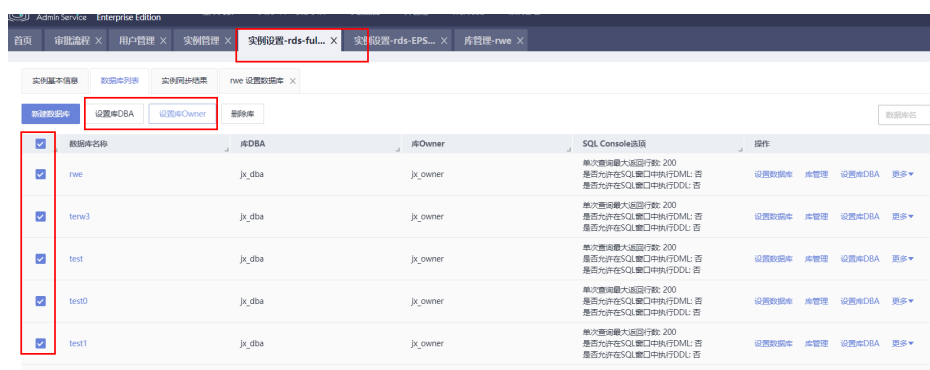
Admin Service Enterprise Edition

首页 审批流程 × 用户管理 × 实例管理 × 实例设置-rds-ful... × 实例设置-rds-EPS... × 库管理-rwe ×

实例基本信息 数据库列表 实例同步结果 rwe 设置数据库 ×

新建数据库 设置库DBA 设置库Owner 删除库

数据库名

| | 数据库名称 | 库DBA | 库Owner | SQL Console选项 | 操作 |
|---|---|---|---|---|---|
| ☑ | rwe | jx_dba | jx_owner | 单次查询最大返回行数: 200 是否允许在SQL窗口中执行DML: 否 是否允许在SQL窗口中执行DDL: 否 | 设置数据库 库管理 设置库DBA 更多 |
| ☑ | terw3 | jx_dba | jx_owner | 单次查询最大返回行数: 200 是否允许在SQL窗口中执行DML: 否 是否允许在SQL窗口中执行DDL: 否 | 设置数据库 库管理 设置库DBA 更多 |
| ☑ | test | jx_dba | jx_owner | 单次查询最大返回行数: 200 是否允许在SQL窗口中执行DML: 否 是否允许在SQL窗口中执行DDL: 否 | 设置数据库 库管理 设置库DBA 更多 |
| ☑ | test0 | jx_dba | jx_owner | 单次查询最大返回行数: 200 是否允许在SQL窗口中执行DML: 否 是否允许在SQL窗口中执行DDL: 否 | 设置数据库 库管理 设置库DBA 更多 |
| ☑ | test1 | jx_dba | jx_owner | 单次查询最大返回行数: 200 是否允许在SQL窗口中执行DML: 否 是否允许在SQL窗口中执行DDL: 否 | 设置数据库 库管理 设置库DBA 更多 |